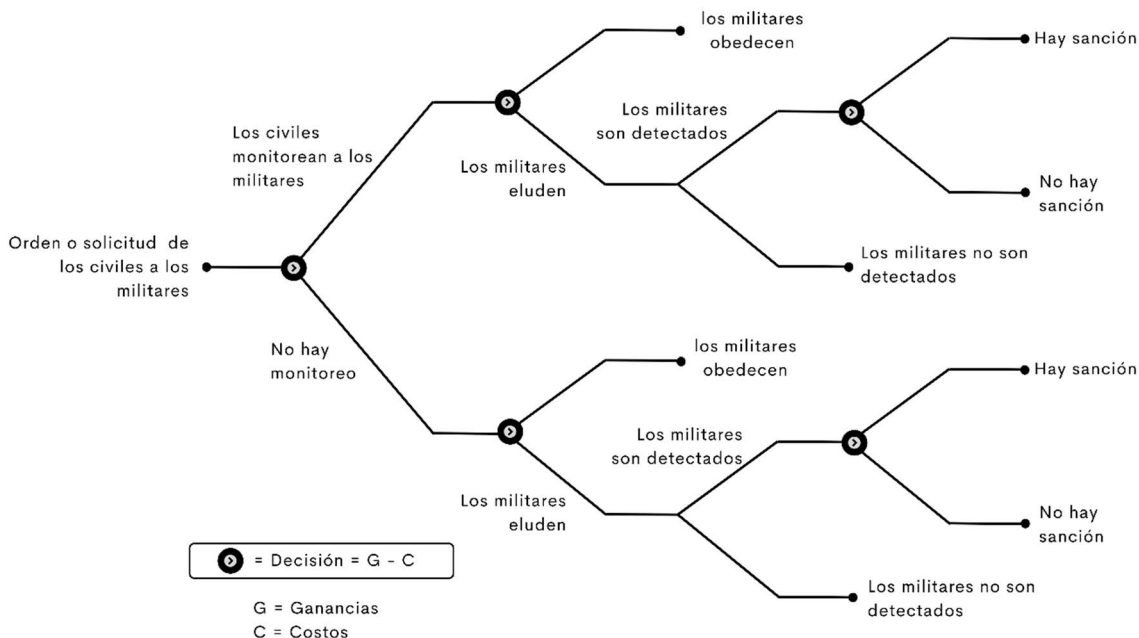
Orden o solicitud de los civiles a los militares

Los civiles monitorean a los militares

los militares obedecen

Los militares eluden

Los militares son detectados

Hay sanción

No hay sanción

Los militares no son detectados

No hay monitoreo

los militares obedecen

Los militares eluden

Los militares son detectados

Hay sanción

No hay sanción

Los militares no son detectados

= Decisión = G - C

G = Ganancias
C = Costos